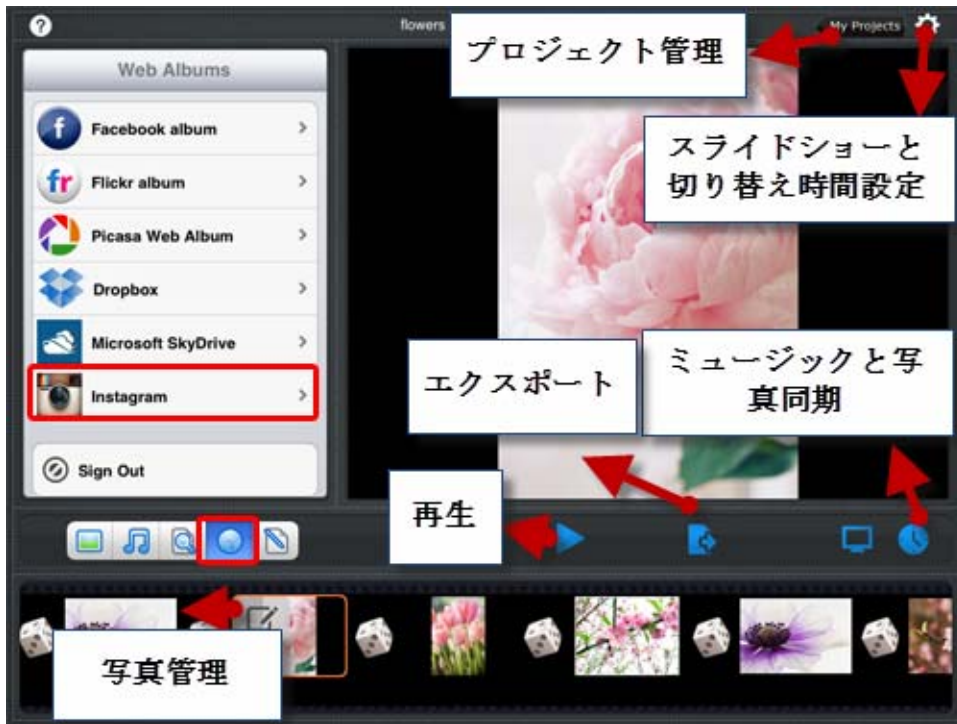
?

flowers

My Projects

プロジェクト管理

スライドショーと切り替え時間設定

Web Albums

Facebook album

Flickr album

Picasa Web Album

Dropbox

Microsoft SkyDrive

Instagram

Sign Out

エクスポート

ミュージックと写真同期

再生

写真管理